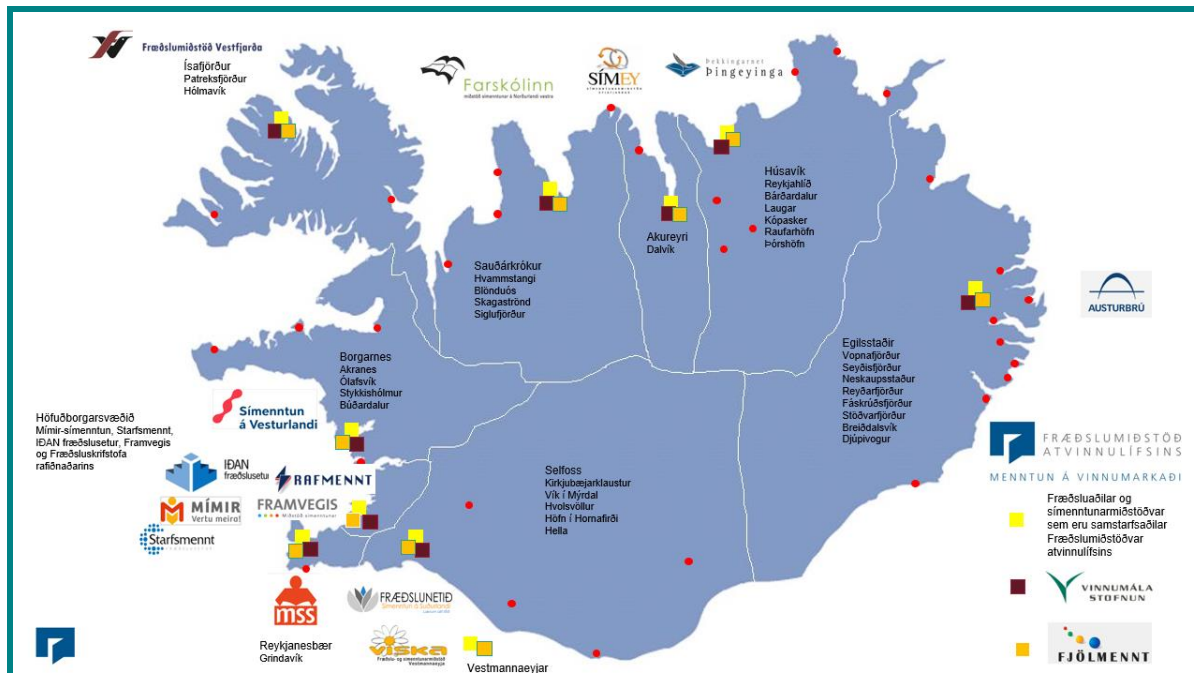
Fræðslumiðstöð Vestfjarða
Ísafjörður
Patreksfjörður
Hólmavík

Farskólinn
miðstöð símenntunar á Norðurlandi vestra

SÍMEY

Þekkingarnet Þingeyinga

Húsavík
Reykjahlíð
Bárðardalur
Laugar
Kópasker
Raufarhöfn
Þórshöfn

Akureyri
Dalvík

Sauðárkrókur
Hvammstangi
Blönduós
Skagaströnd
Siglufjörður

AUSTURBRÚ

Borgarnes
Akranes
Ólafsvík
Stykkishólmur
Búðardalur

Egilsstaðir
Vopnafjörður
Seyðisfjörður
Neskaupsstaður
Reyðarfjörður
Fáskrúðsfjörður
Stöðvarfjörður
Breiðdalsvík
Djúpivogur

Höfuðborgarsvæðið
Mímir-símenntun, Starfsmennt, IÐAN fræðslusetur, Framvegis og Fræðsluskrifstofa rafiðnaðarins

Símenntun á Vesturlandi

IÐAN fræðslusetur

RAFMENNT

MÍMIR Vertu meira!

FRAMVEGIS
Miðstöð símenntunar

Starfsmennt

Selfoss
Kirkjubæjarklaustur
Vík í Mýrdal
Hvolsvöllur
Höfn í Hornafirði
Hella

FRÆÐSLUMIÐSTÖÐ ATVINNULÍFSINS
MENNTUN Á VINNUMARKAÐI

Fræðsluaðilar og símenntunarmiðstöðvar sem eru samstarfsaðilar Fræðslumiðstöðvar atvinnulífsins

VINNUMÁLA STOFNUN

FJÖLMENNT

mss

FRÆÐSLUNETIÐ
Símenntun á Suðurlandi

VISKA
Fræðslu- og símenntunarmiðstöð Vestmannaeyja

Reykjanesbær
Grindavík

Vestmannaeyjar